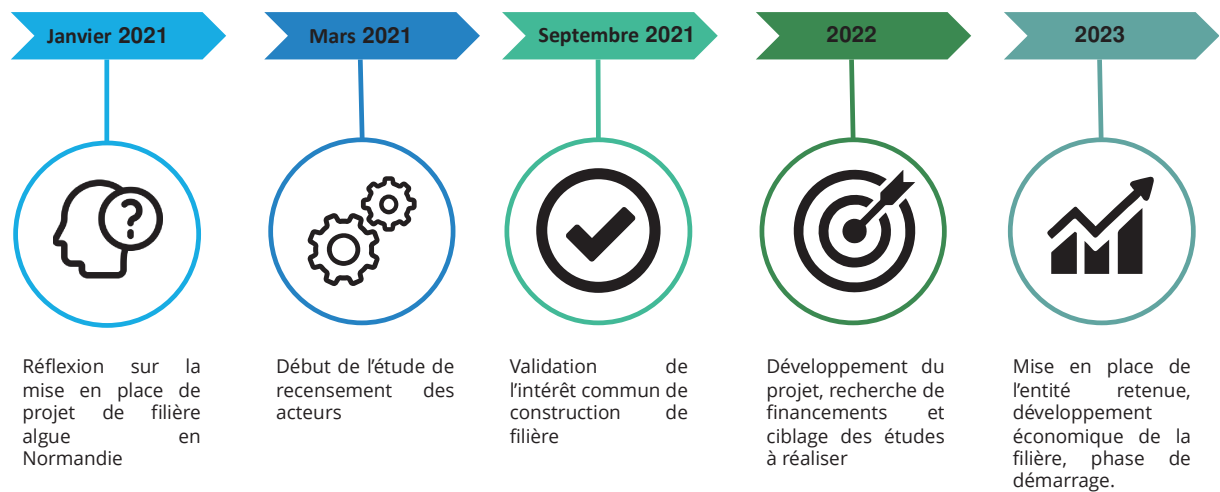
Janvier 2021

Réflexion sur la mise en place de projet de filière algue en Normandie

Mars 2021

Début de l'étude de recensement des acteurs

Septembre 2021

Validation de l'intérêt commun de construction de filière

2022

Développement du projet, recherche de financements et ciblage des études à réaliser

2023

Mise en place de l'entité retenue, développement économique de la filière, phase de démarrage.